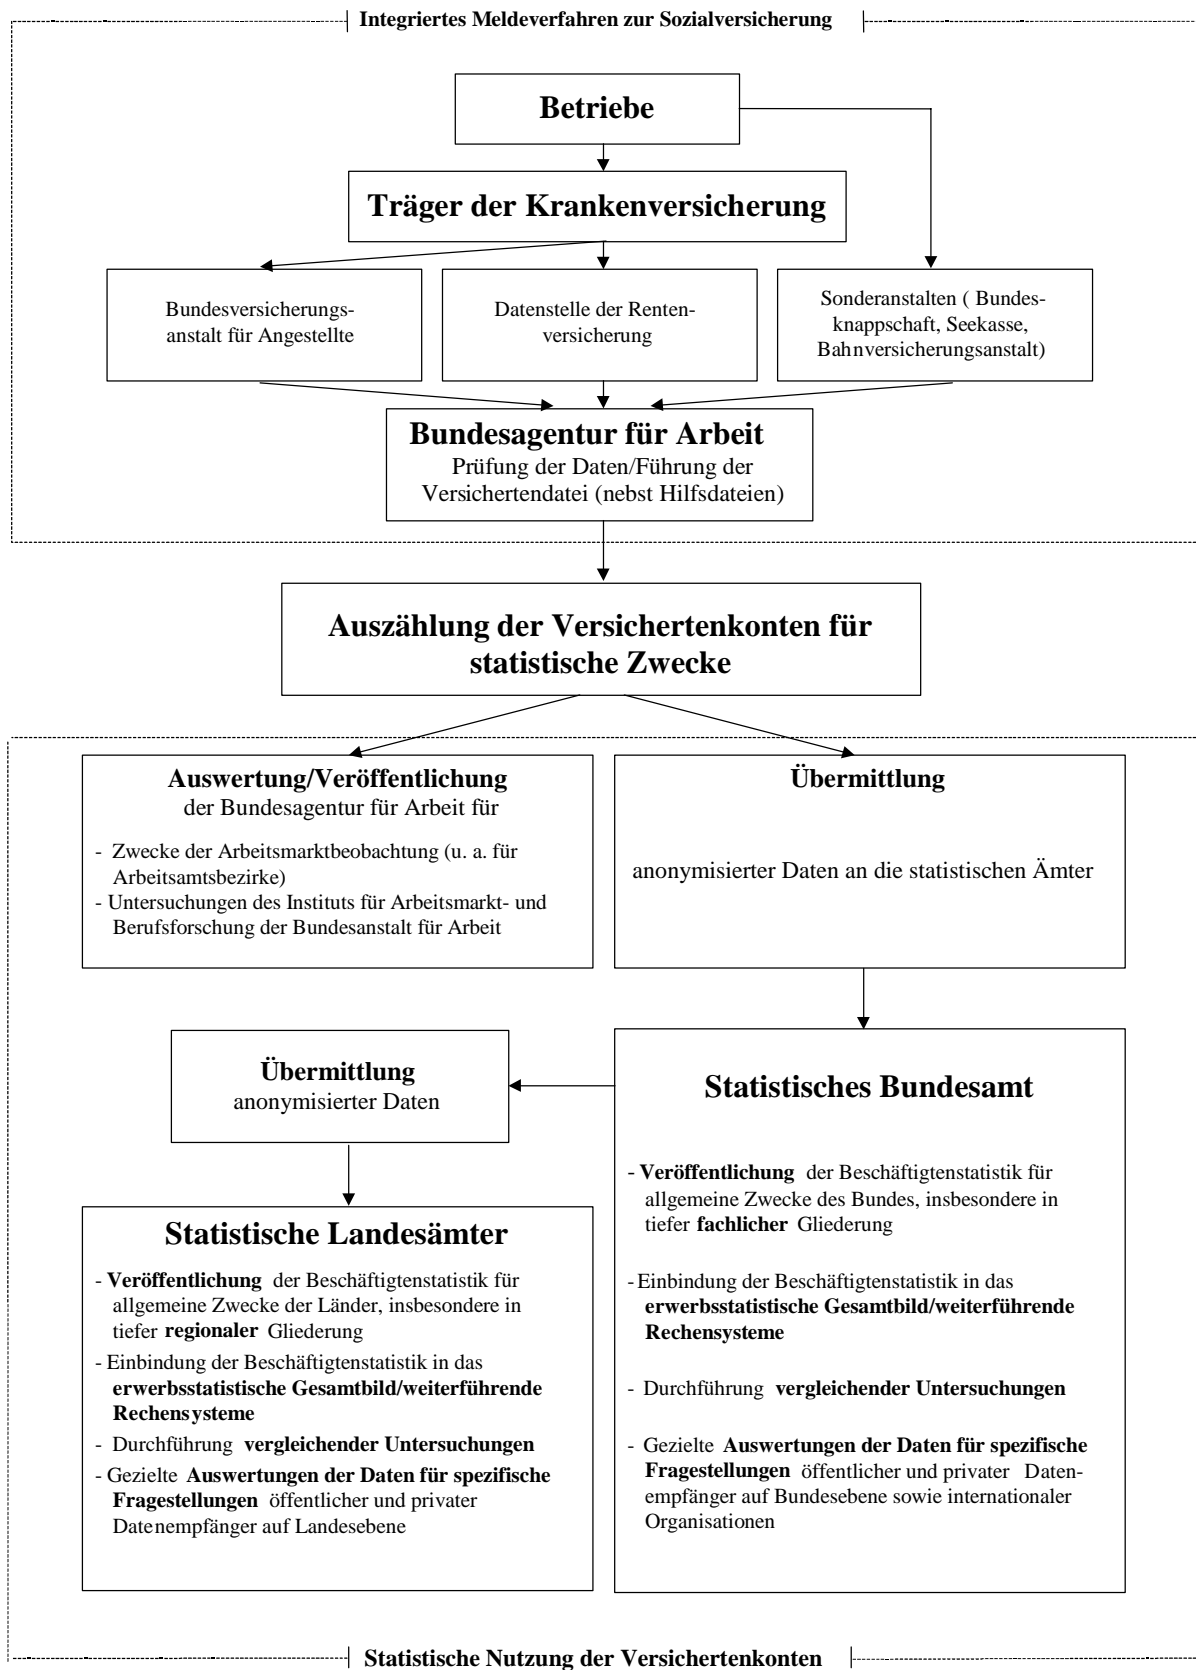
Integriertes Meldeverfahren zur Sozialversicherung

Betriebe

Träger der Krankenversicherung

Bundesversicherungsanstalt für Angestellte

Datenstelle der Rentenversicherung

Sonderanstalten ( Bundesknappschaft, Seekasse, Bahnversicherungsanstalt)

Bundesagentur für Arbeit
Prüfung der Daten/Führung der Versichertendatei (nebst Hilfsdateien)

Auszählung der Versichertenkonten für statistische Zwecke

Auswertung/Veröffentlichung
der Bundesagentur für Arbeit für

- Zwecke der Arbeitsmarktbeobachtung (u. a. für Arbeitsamtsbezirke)
- Untersuchungen des Instituts für Arbeitsmarkt- und Berufsforschung der Bundesanstalt für Arbeit

Übermittlung

anonymisierter Daten an die statistischen Ämter

Übermittlung
anonymisierter Daten

Statistisches Bundesamt

- Veröffentlichung der Beschäftigtenstatistik für allgemeine Zwecke des Bundes, insbesondere in tiefer fachlicher Gliederung

- Einbindung der Beschäftigtenstatistik in das erwerbsstatistische Gesamtbild/weiterführende Rechensysteme

- Durchführung vergleichender Untersuchungen

- Gezielte Auswertungen der Daten für spezifische Fragestellungen öffentlicher und privater Datenempfänger auf Bundesebene sowie internationaler Organisationen

Statistische Landesämter

- Veröffentlichung der Beschäftigtenstatistik für allgemeine Zwecke der Länder, insbesondere in tiefer regionaler Gliederung
- Einbindung der Beschäftigtenstatistik in das erwerbsstatistische Gesamtbild/weiterführende Rechensysteme
- Durchführung vergleichender Untersuchungen
- Gezielte Auswertungen der Daten für spezifische Fragestellungen öffentlicher und privater Datenempfänger auf Landesebene

Statistische Nutzung der Versichertenkonten